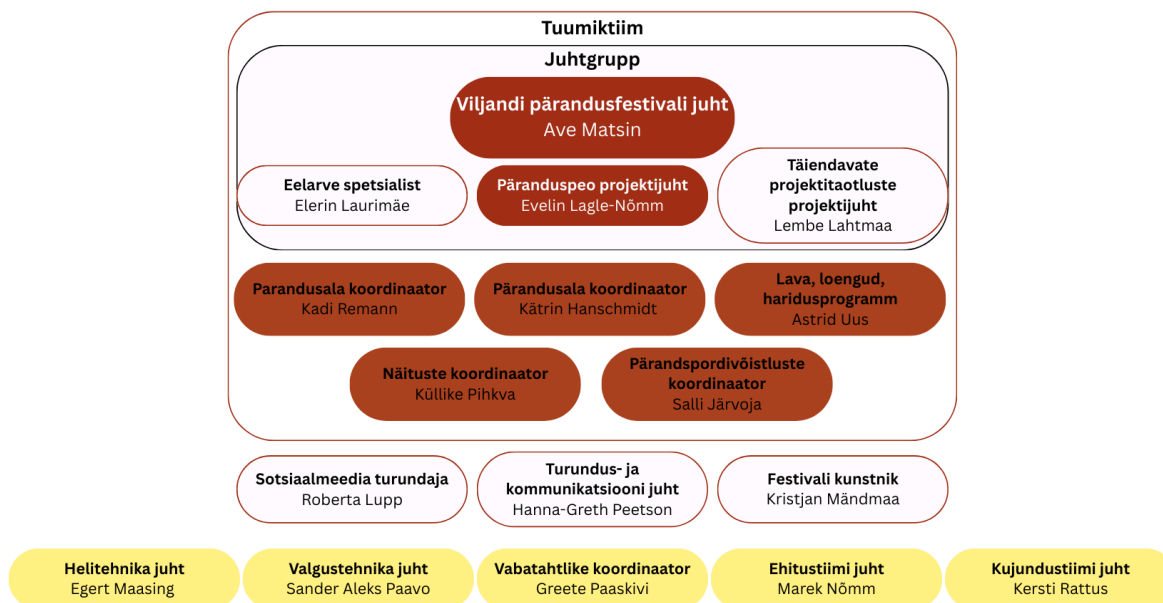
Tuumiktiim

Juhtgrupp

Viljandi pärandusfestivali juht
Ave Matsin

Eelarve spetsialist
Elerin Laurimäe

Pärandusspeo projektijuht
Evelin Lagle-Nõmm

Täiendavate projektitaotluste projektijuht
Lembe Lahtmaa

Parandusala koordinaator
Kadi Remann

Pärandusala koordinaator
Kätrin Hanschmidt

Lava, loengud, haridusprogramm
Astrid Uus

Näituste koordinaator
Küllike Pihkva

Pärandspordivõistluste koordinaator
Salli Järvoja

Sotsiaalmeedia turundaja
Roberta Lupp

Turundus- ja kommunikatsiooni juht
Hanna-Greth Peetson

Festivali kunstnik
Kristjan Mändmaa

Helitehnika juht
Egert Maasing

Valgustehnika juht
Sander Aleks Paavo

Vabatahtlike koordinaator
Greete Paaskivi

Ehitustiimi juht
Marek Nõmm

Kujundustiimi juht
Kersti Rattus